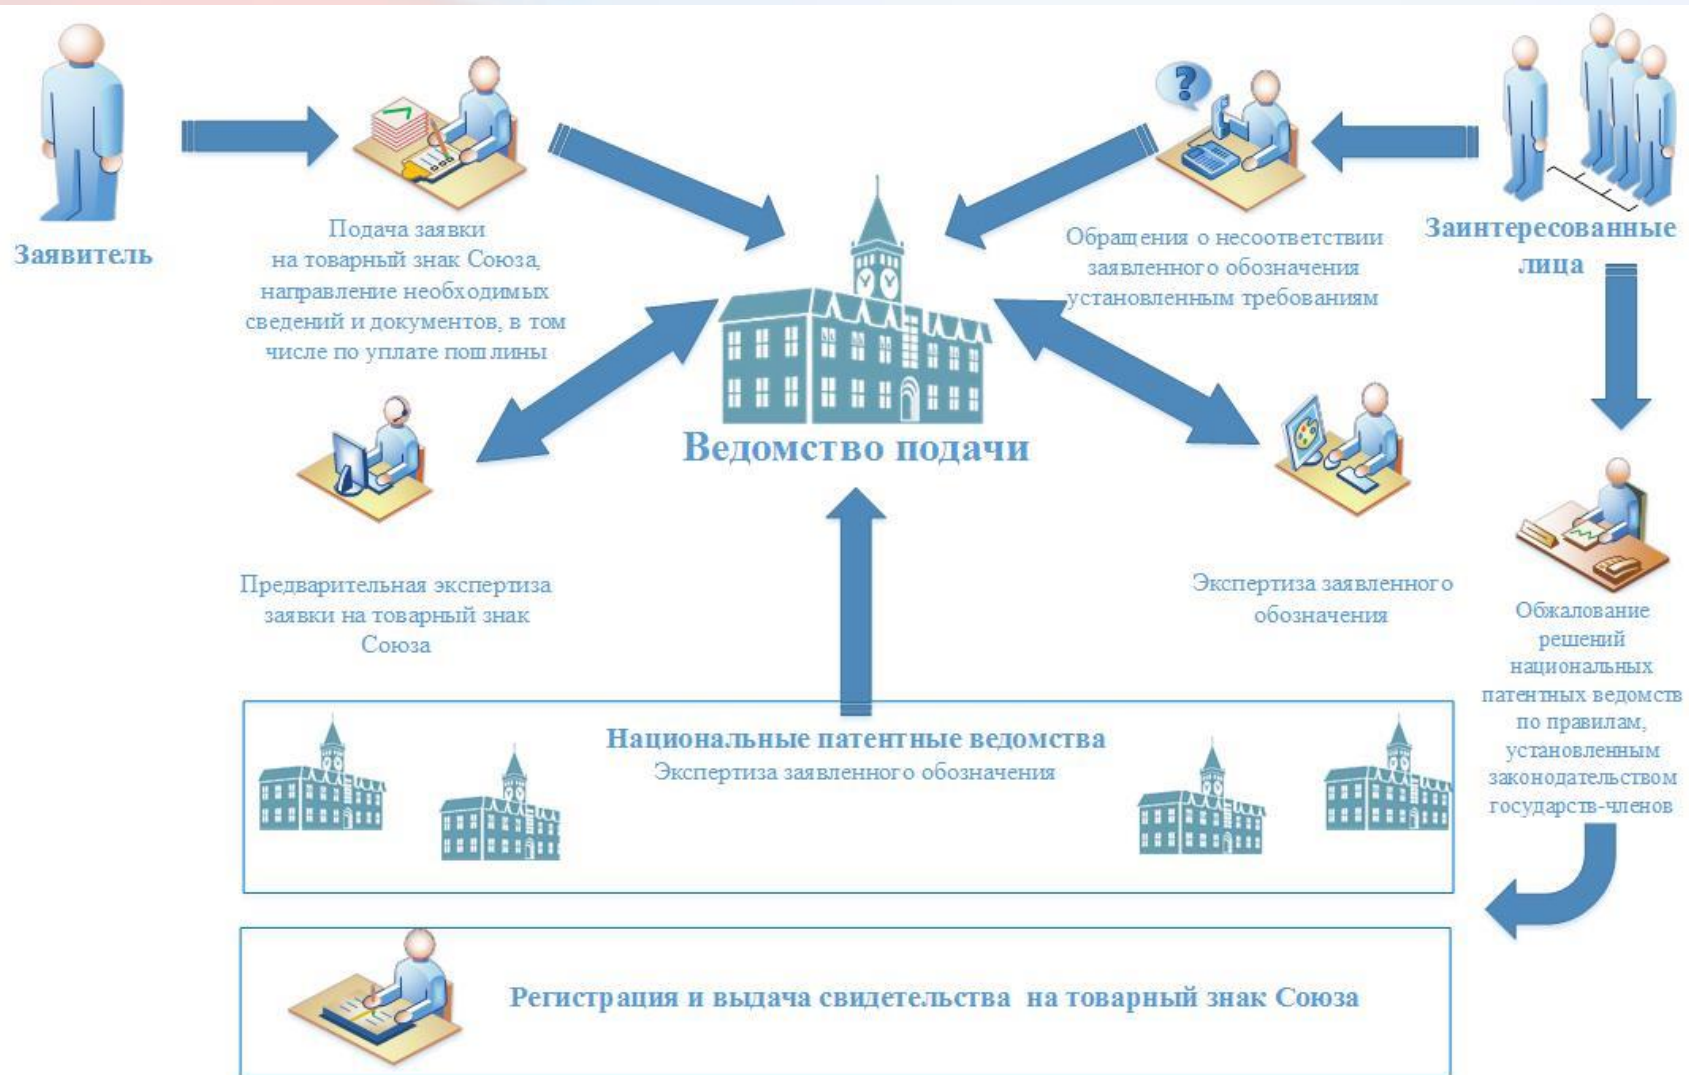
Заявитель

Подача заявки на товарный знак Союза, направление необходимых сведений и документов, в том числе по уплате пошлины

Обращения о несоответствии заявленного обозначения установленным требованиям

Заинтересованные лица

Ведомство подачи

Предварительная экспертиза заявки на товарный знак Союза

Экспертиза заявленного обозначения

Обжалование решений национальных патентных ведомств по правилам, установленным законодательством государств-членов

Национальные патентные ведомства
Экспертиза заявленного обозначения

Регистрация и выдача свидетельства на товарный знак Союза